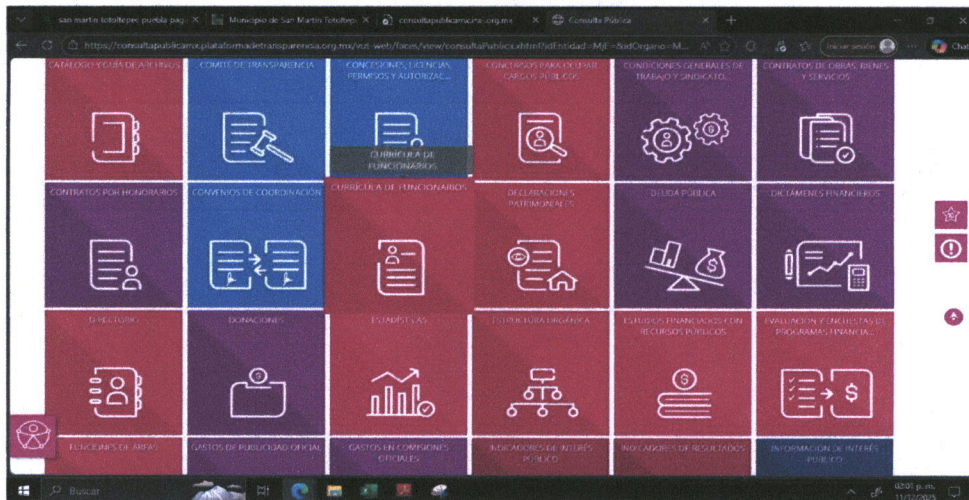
san martin totoltepec puebla pag | Municipio de San Martín Totoltep | consultapublicamx.inai.org.mx | Consulta Pública

https://consultapublicamx.plataformadetransparencia.org.mx/vut-web/faces/view/consultaPublica.xhtml?idEntidad=MjI=&idOrgano=M...

Iniciar sesión

CATÁLOGO Y GUÍA DE ARCHIVOS

COMITÉ DE TRANSPARENCIA

CONCESIONES, LICENCIAS, PERMISOS Y AUTORIZAC...

CONCURSOS PARA OCUPAR CARGOS PÚBLICOS

CONDICIONES GENERALES DE TRABAJO Y SINDICATO...

CONTRATOS DE OBRAS, BIENES Y SERVICIOS

CURRÍCULA DE FUNCIONARIOS

CONTRATOS POR HONORARIOS

CONVENIOS DE COORDINACIÓN

CURRÍCULA DE FUNCIONARIOS

DECLARACIONES PATRIMONIALES

DEUDA PÚBLICA

DICTÁMENES FINANCIEROS

DIRECTORIO

DONACIONES

ESTADÍSTICAS

ESTRUCTURA ORGÁNICA

ESTUDIOS FINANCIADOS CON RECURSOS PÚBLICOS

EVALUACIÓN Y ENCUESTAS DE PROGRAMAS FINANCIA...

FUNCIONES DE ÁREAS

GASTOS DE PUBLICIDAD OFICIAL

GASTOS EN COMISIONES OFICIALES

INDICADORES DE INTERÉS PÚBLICO

INDICADORES DE RESULTADOS

INFORMACIÓN DE INTERÉS PÚBLICO

Buscar

02:01 p. m.
11/12/2025